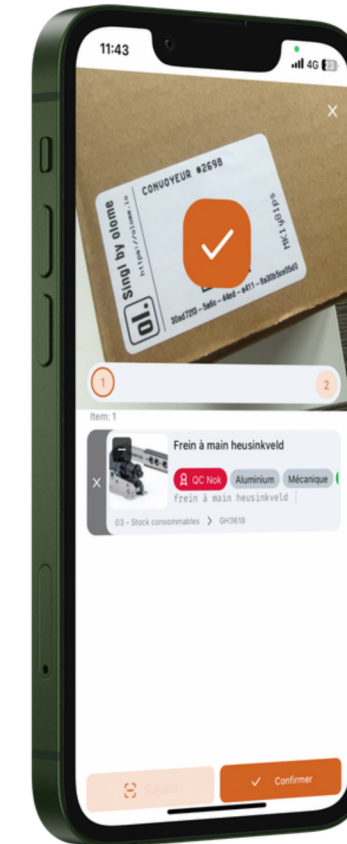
11:43

4G

CONVOYEUR #2698

Singl by olome

https://olome.io

ol.

30e672f0-5e6c-44ed-a411-0a30b5a05d3

7K1y81ps

1

2

Item: 1

Frein à main heusinkveld

QC Nok

Aluminium

Mécanique

frein à main heusinkveld

03 - Stock consommables

GH3618

Suivant

Confirmer